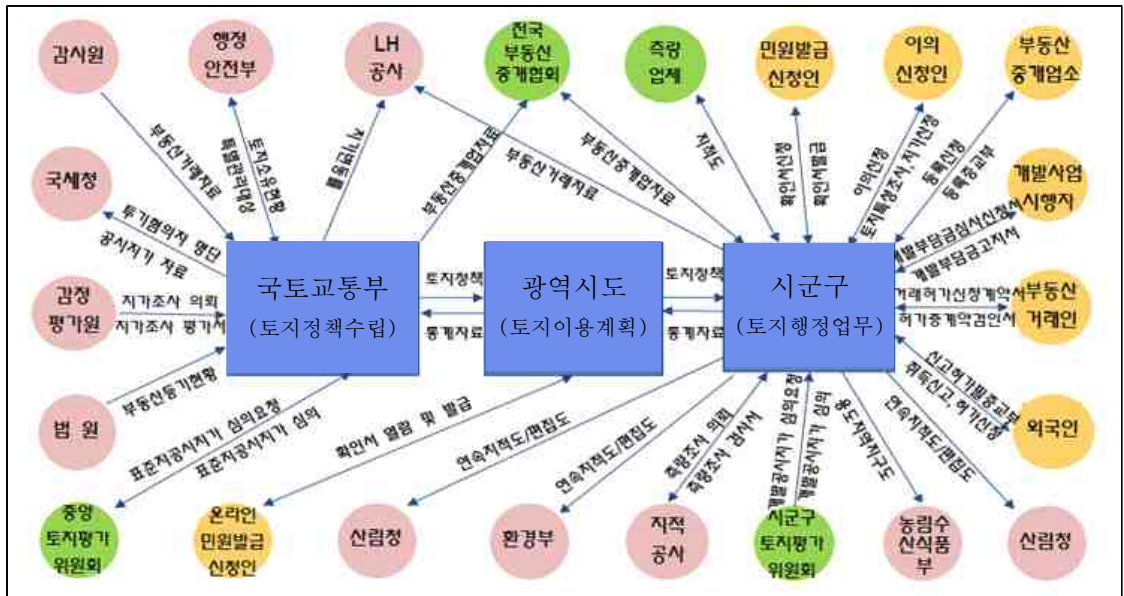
감사원

행정 안전부

LH 공사

전국 부동산 중개협회

측량 업체

민원발급 신청인

이의 신청인

부동산 중개업소

국세청

개발사업 시행자

감정 평가원

부동산 거래인

법 원

외국인

중앙 토지평가 위원회

온라인 민원발급 신청인

산림청

환경부

지적 공사

시군구 토지평가 위원회

농림수 산식품 부

산림청

국토교통부
(토지정책수립)

광역시도
(토지이용계획)

시군구
(토지행정업무)

부동산거래자료

토지소유현황

특별관리대상

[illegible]

부동산중개업자료

부동산거래자료

부동산중개업자료

지적도

확인서신청

확인서발급

이의신청

토지특성조사, 지가산정

등록신청

등록증교부

투기혐의자 명단

공시지가 자료

지가조사 의뢰

지가조사 평가서

부동산등기현황

표준지공시지가 심의요청

표준지공시지가 심의

확인서 열람 및 발급

연속지적도/편집도

연속지적도/편집도

측량조사 의뢰

측량조사 검사서

개별공시지가 심의요청

개별공시지가 심의

용도지역지구도

연속지적도/편집도

토지정책

통계자료

토지정책

통계자료

개발부담금심사신청서

개발부담금고지서

거래허가신청계약서

허가증계약검인서

신고허가필증교부

취득신고, 허가신청